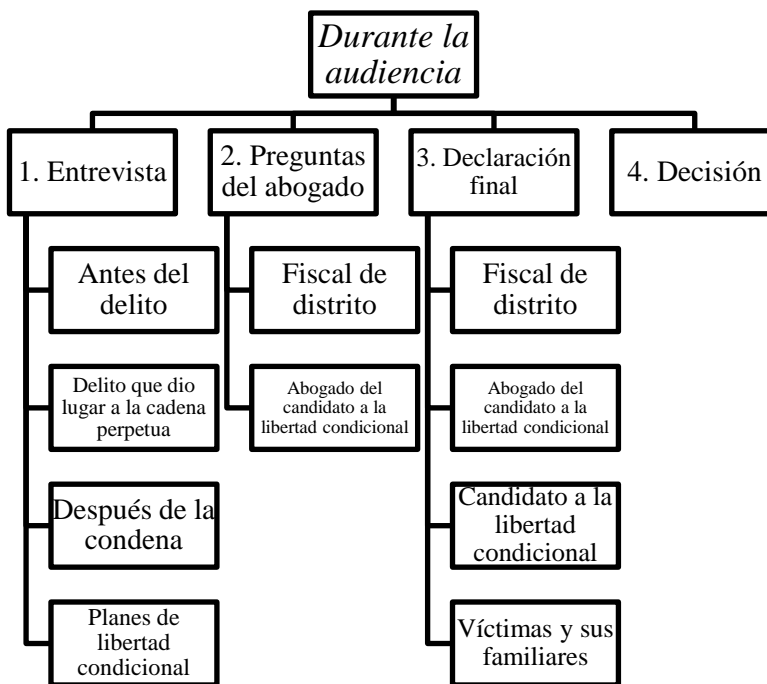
Durante la audiencia

1. Entrevista

Antes del delito

Delito que dio lugar a la cadena perpetua

Después de la condena

Planes de libertad condicional

2. Preguntas del abogado

Fiscal de distrito

Abogado del candidato a la libertad condicional

3. Declaración final

Fiscal de distrito

Abogado del candidato a la libertad condicional

Candidato a la libertad condicional

Víctimas y sus familiares

4. Decisión